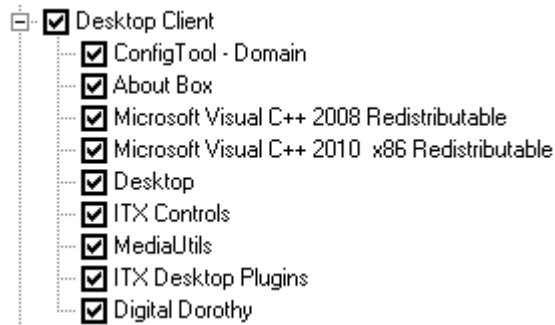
Desktop Client
ConfigTool - Domain
About Box
Microsoft Visual C++ 2008 Redistributable
Microsoft Visual C++ 2010  x86 Redistributable
Desktop
ITX Controls
MediaUtils
ITX Desktop Plugins
Digital Dorothy